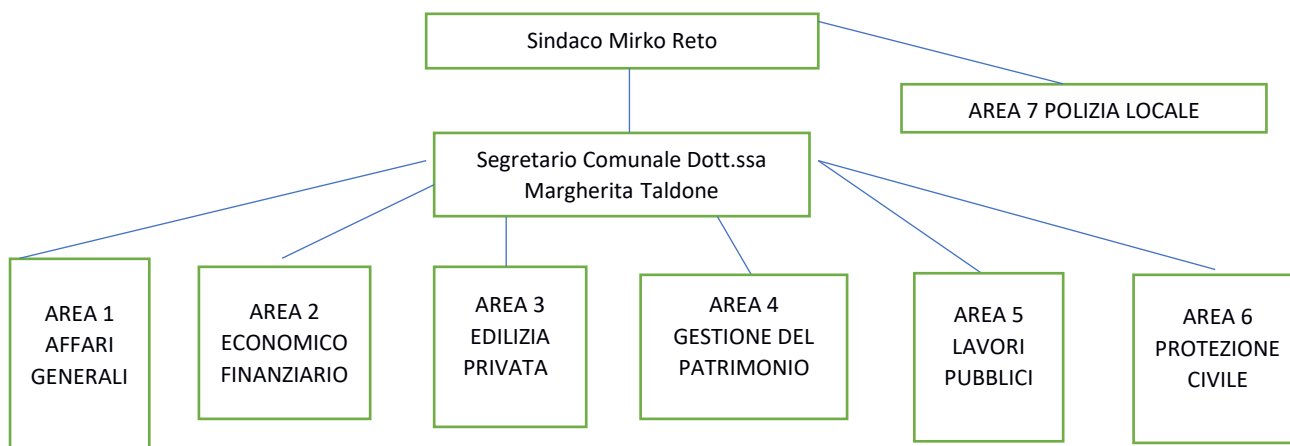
Sindaco Mirko Reto

AREA 7 POLIZIA LOCALE

Segretario Comunale Dott.ssa Margherita Taldone

AREA 1 AFFARI GENERALI

AREA 2 ECONOMICO FINANZIARIO

AREA 3 EDILIZIA PRIVATA

AREA 4 GESTIONE DEL PATRIMONIO

AREA 5 LAVORI PUBBLICI

AREA 6 PROTEZIONE CIVILE